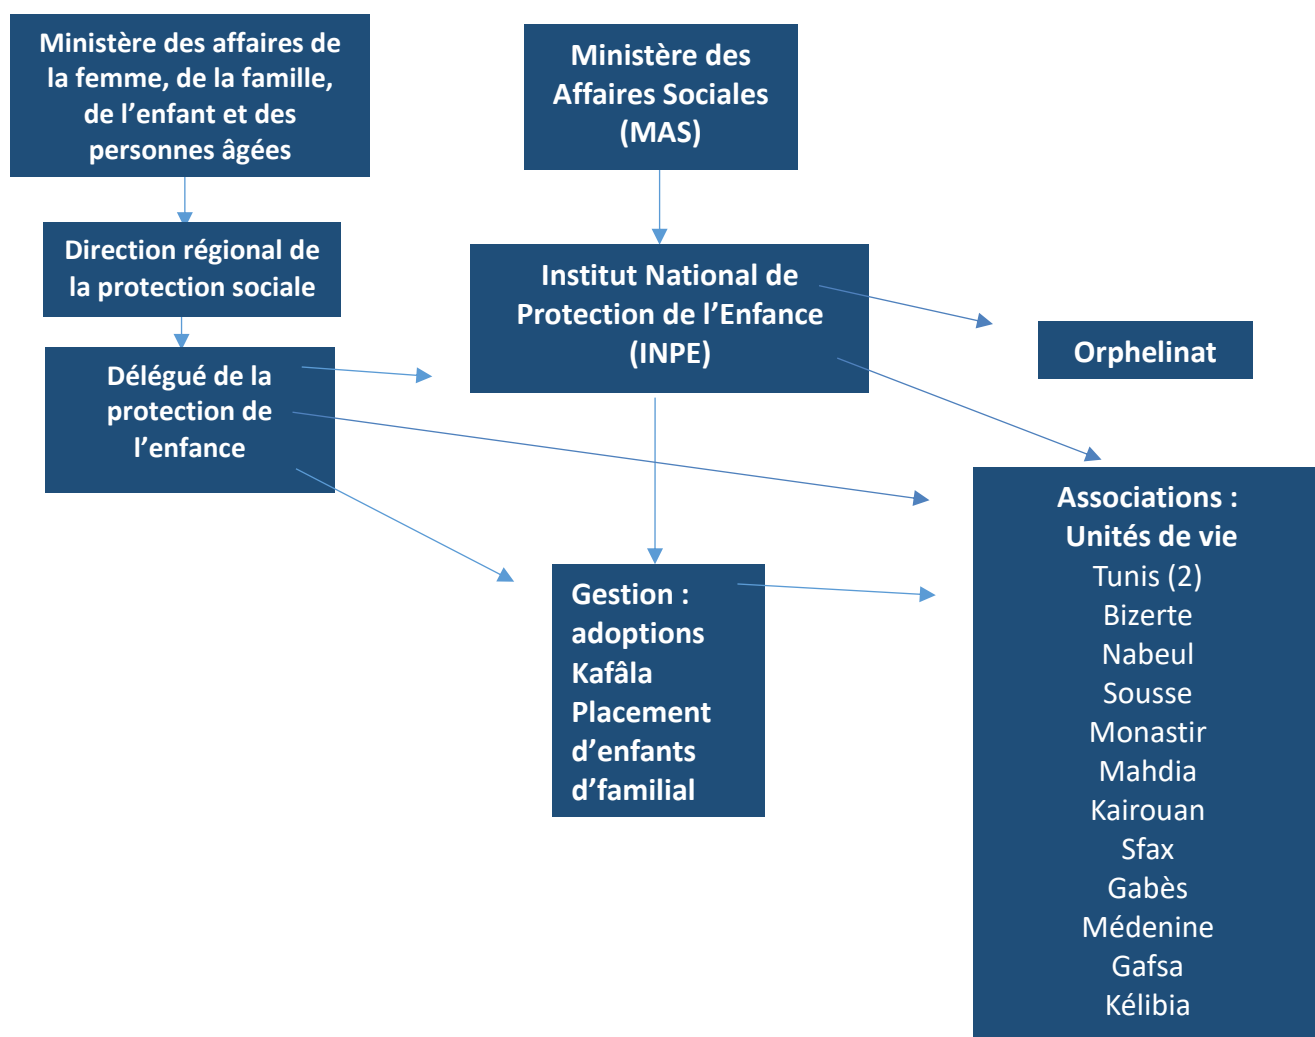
Ministère des affaires de la femme, de la famille, de l’enfant et des personnes âgées

Ministère des Affaires Sociales (MAS)

Direction régional de la protection sociale

Institut National de Protection de l’Enfance (INPE)

Orphelinat

Délégué de la protection de l’enfance

Associations : Unités de vie
Tunis (2)
Bizerte
Nabeul
Sousse
Monastir
Mahdia
Kairouan
Sfax
Gabès
Médenine
Gafsa
Kélibia

Gestion : adoptions Kafâla Placement d’enfants d’familial